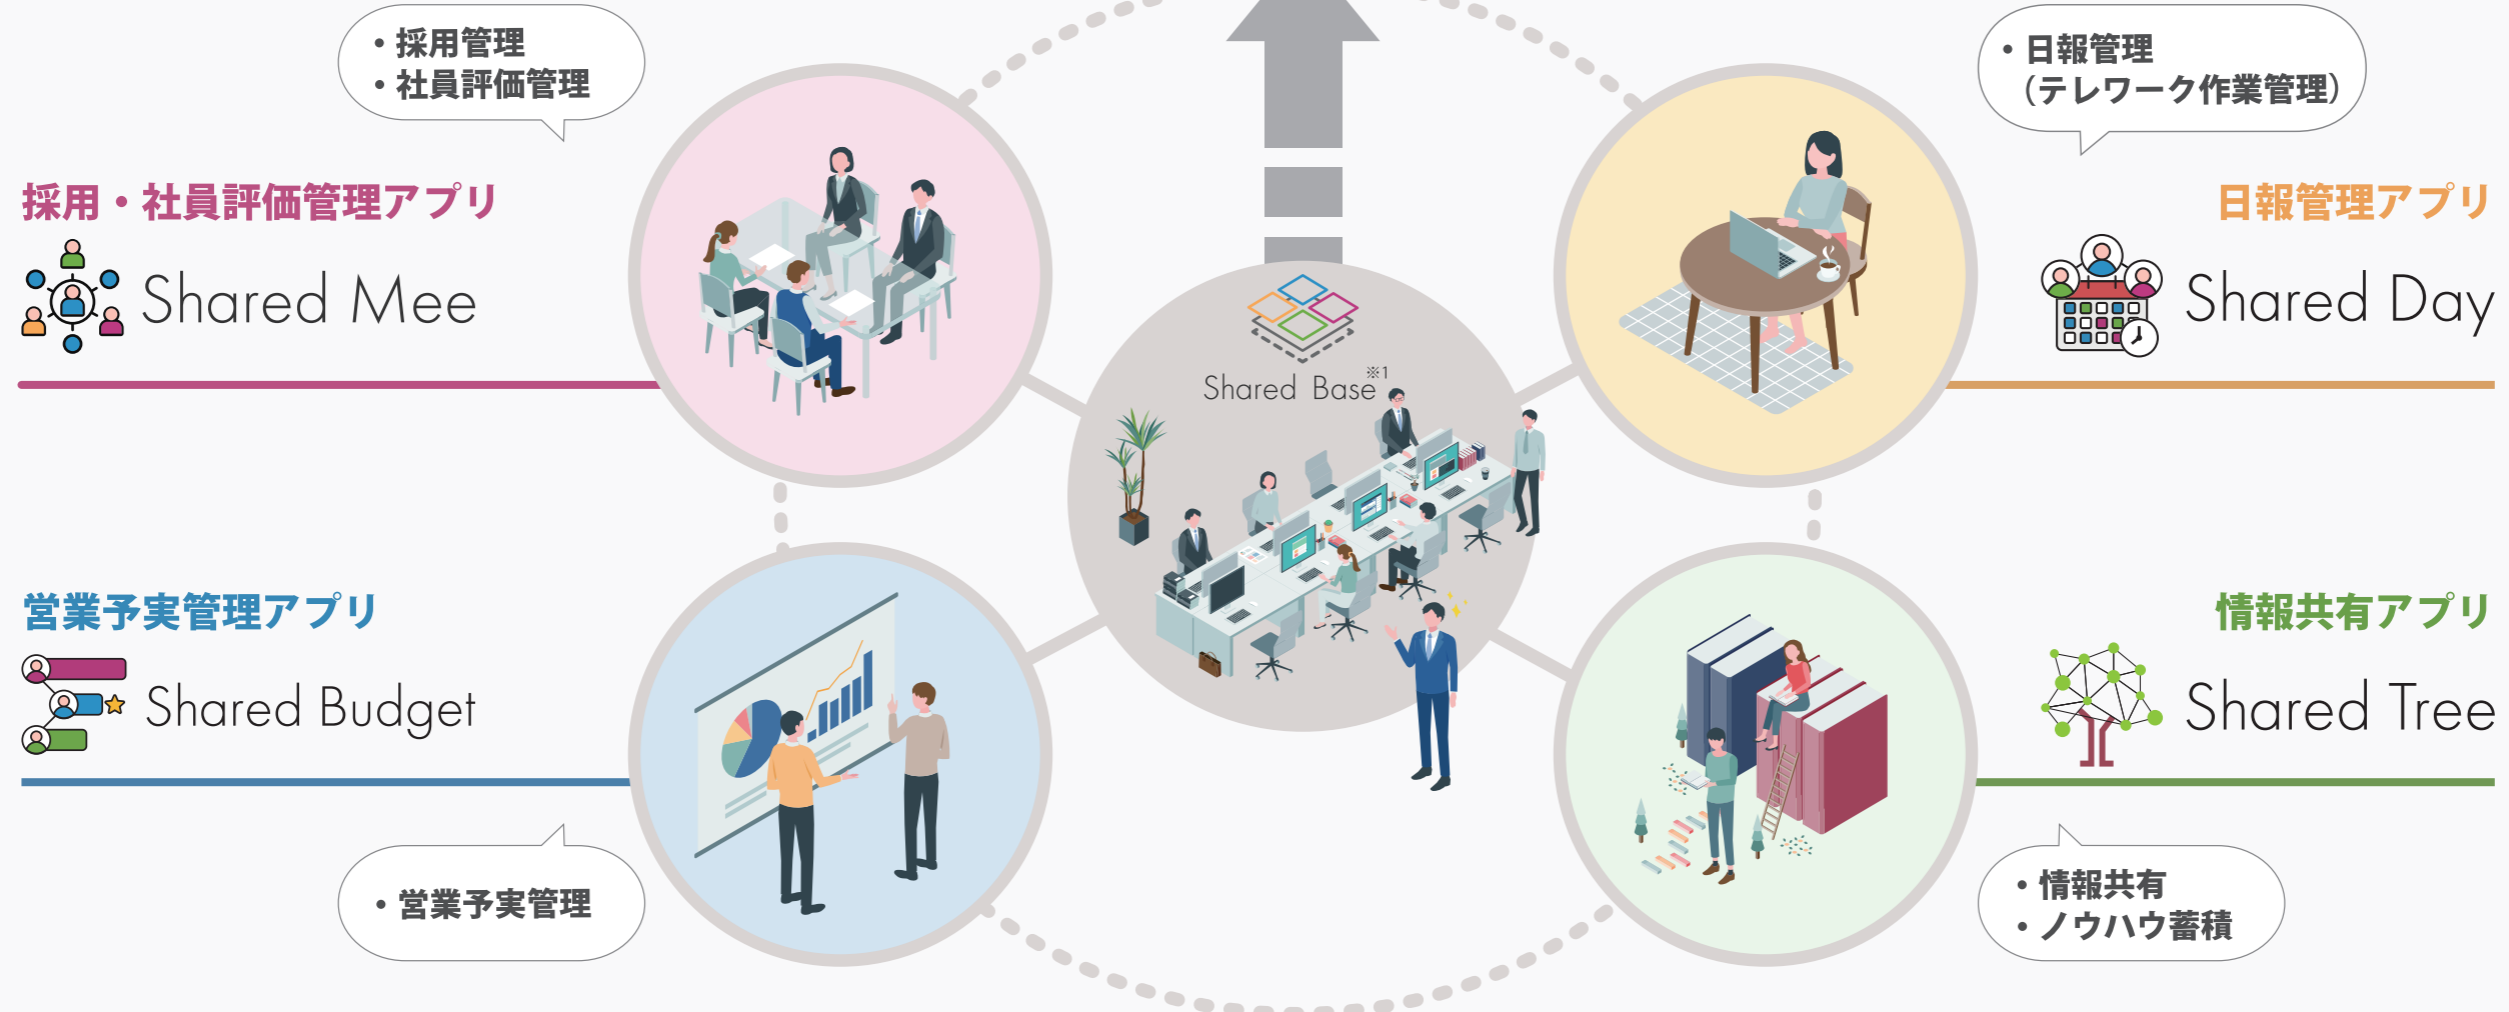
• 採用管理
• 社員評価管理

採用・社員評価管理アプリ

Shared Mee

• 日報管理
（テレワーク作業管理）

日報管理アプリ

Shared Day

Shared Base※1

営業予実管理アプリ

Shared Budget

• 営業予実管理

情報共有アプリ

Shared Tree

• 情報共有
• ノウハウ蓄積